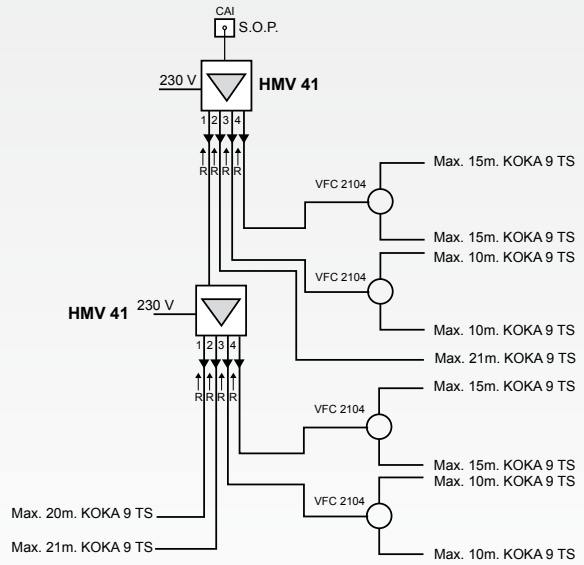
CAI
S.O.P.
230 V
HMV 41
1 2 3 4
R R R R
VFC 2104
Max. 15m. KOKA 9 TS
Max. 15m. KOKA 9 TS
VFC 2104
Max. 10m. KOKA 9 TS
Max. 10m. KOKA 9 TS
HMV 41
230 V
Max. 21m. KOKA 9 TS
1 2 3 4
R R R R
VFC 2104
Max. 15m. KOKA 9 TS
Max. 15m. KOKA 9 TS
VFC 2104
Max. 10m. KOKA 9 TS
Max. 20m. KOKA 9 TS
Max. 21m. KOKA 9 TS
Max. 10m. KOKA 9 TS